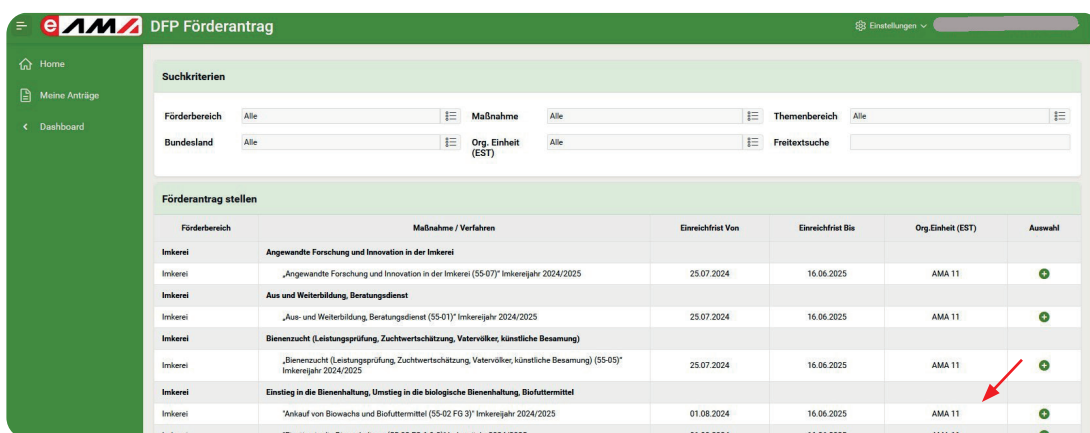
eAMA DFP Förderantrag

Einstellungen

Home
Meine Anträge
Dashboard

Suchkriterien

Förderbereich Alle
Maßnahme Alle
Themenbereich Alle
Bundesland Alle
Org. Einheit (EST) Alle
Freitextsuche

Förderantrag stellen

| Förderbereich | Maßnahme / Verfahren | Einreichfrist Von | Einreichfrist Bis | Org.Einheit (EST) | Auswahl |
|---|---|---|---|---|---|
| Imkerei | Angewandte Forschung und Innovation in der Imkerei | | | | |
| Imkerei | „Angewandte Forschung und Innovation in der Imkerei (55-07)" Imkereijahr 2024/2025 | 25.07.2024 | 16.06.2025 | AMA 11 | |
| Imkerei | Aus und Weiterbildung, Beratungsdienst | | | | |
| Imkerei | „Aus- und Weiterbildung, Beratungsdienst (55-01)" Imkereijahr 2024/2025 | 25.07.2024 | 16.06.2025 | AMA 11 | |
| Imkerei | Bienenzucht (Leistungsprüfung, Zuchtwertschätzung, Vatervölker, künstliche Besamung) | | | | |
| Imkerei | „Bienenzucht (Leistungsprüfung, Zuchtwertschätzung, Vatervölker, künstliche Besamung) (55-05)" Imkereijahr 2024/2025 | 25.07.2024 | 16.06.2025 | AMA 11 | |
| Imkerei | Einstieg in die Bienenhaltung, Umstieg in die biologische Bienenhaltung, Biofuttermittel | | | | |
| Imkerei | "Ankauf von Biowachs und Biofuttermittel (55-02 FG 3)" Imkereijahr 2024/2025 | 01.08.2024 | 16.06.2025 | AMA 11 | |
| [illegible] | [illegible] | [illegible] | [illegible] | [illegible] | |